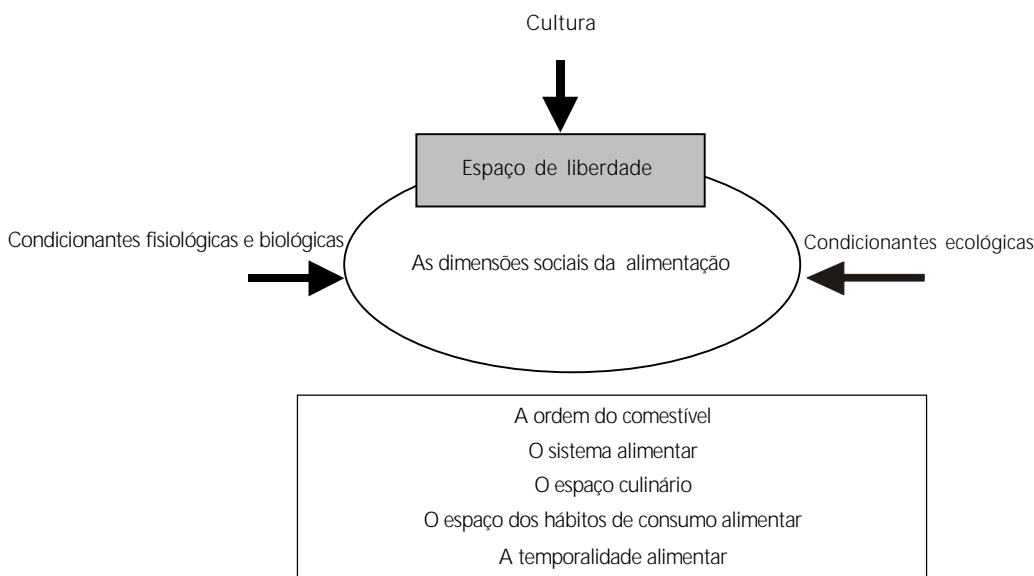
Cultura

Espaço de liberdade

Condicionantes fisiológicas e biológicas

As dimensões sociais da alimentação

Condicionantes ecológicas

A ordem do comestível
O sistema alimentar
O espaço culinário
O espaço dos hábitos de consumo alimentar
A temporalidade alimentar